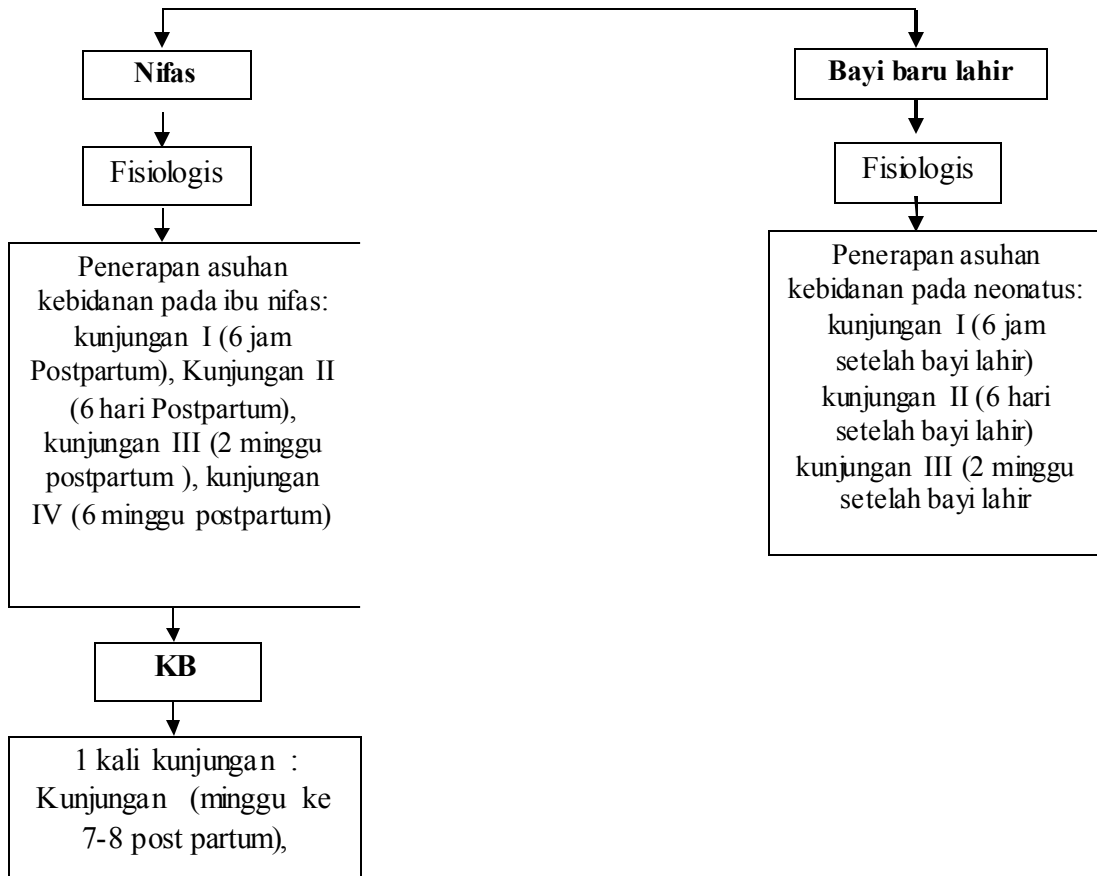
Nifas

Fisiologis

Penerapan asuhan kebidanan pada ibu nifas: kunjungan I (6 jam Postpartum), Kunjungan II (6 hari Postpartum), kunjungan III (2 minggu postpartum ), kunjungan IV (6 minggu postpartum)

KB

1 kali kunjungan : Kunjungan (minggu ke 7-8 post partum),

Bayi baru lahir

Fisiologis

Penerapan asuhan kebidanan pada neonatus: kunjungan I (6 jam setelah bayi lahir) kunjungan II (6 hari setelah bayi lahir) kunjungan III (2 minggu setelah bayi lahir